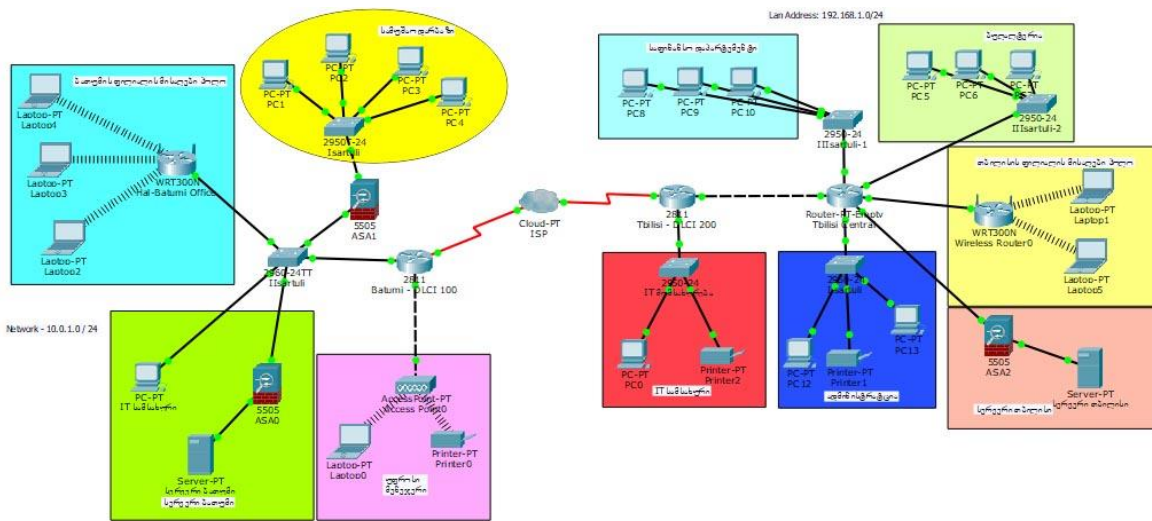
Lan Address: 192.168.1.0/24

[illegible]

PC-PT
PC2

PC-PT
PC1

PC-PT
PC3

PC-PT
PC4

2950-24
Isartuli

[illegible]

Laptop-PT
Laptop4

Laptop-PT
Laptop3

Laptop-PT
Laptop2

WRT300N
Hal-Batumi Office

5505
ASA1

2960-24TT
IIsartuli

2811
Batumi - DLCI 100

Cloud-PT
ISP

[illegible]

PC-PT
PC8

PC-PT
PC9

PC-PT
PC10

2950-24
IIIsartuli-1

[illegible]

PC-PT
PC5

PC-PT
PC6

PC-PT
PC7

2950-24
IIIsartuli-2

2811
Tbilisi - DLCI 200

Router-PT-Empty
Tbilisi Central

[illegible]

WRT300N
Wireless Router0

Laptop-PT
Laptop1

Laptop-PT
Laptop5

Network - 10.0.1.0 / 24

PC-PT
IT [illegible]

5505
ASA0

Server-PT
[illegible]
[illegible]

Access Point-PT
Access Point0

Laptop-PT
Laptop0

Printer-PT
Printer0

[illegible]

2950-24
IT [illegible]

PC-PT
PC0

Printer-PT
Printer2

IT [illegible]

2950-24
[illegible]

PC-PT
PC 12

Printer-PT
Printer1

PC-PT
PC13

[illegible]

5505
ASA2

Server-PT
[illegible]

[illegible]